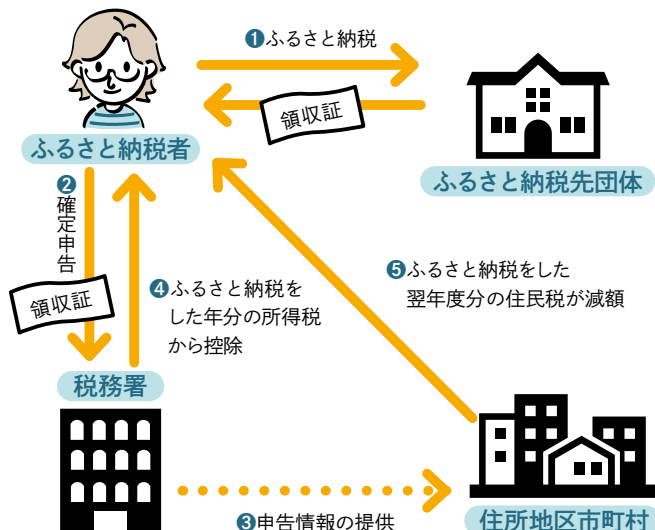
❶ふるさと納税

領収証

ふるさと納税者

ふるさと納税先団体

❷確定申告

領収証

❹ふるさと納税をした年分の所得税から控除

❺ふるさと納税をした翌年度分の住民税が減額

税務署

❸申告情報の提供

住所地区市町村